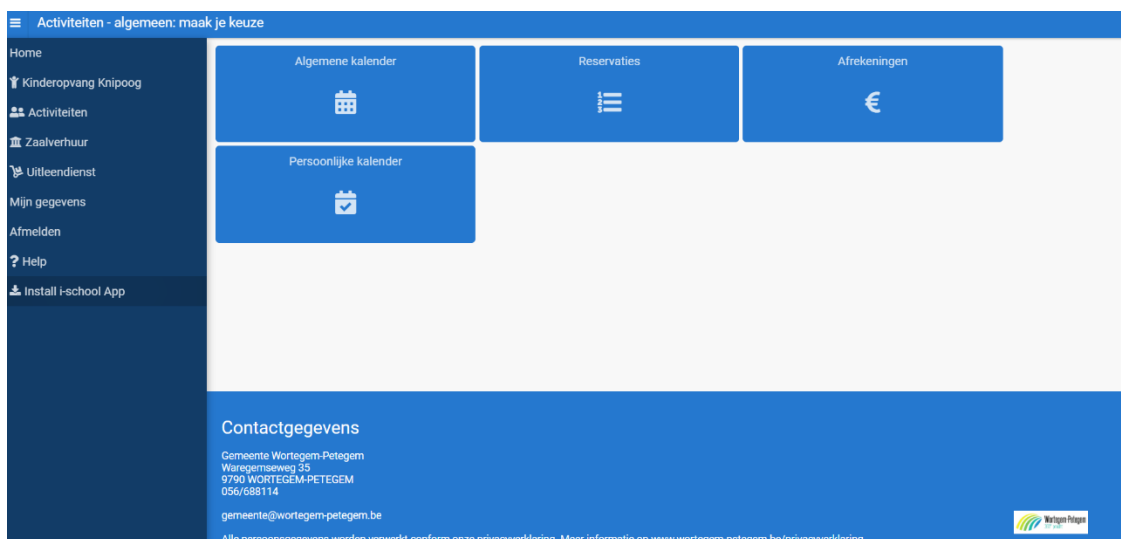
Activiteiten - algemeen: maak je keuze

Home
Kinderopvang Knipoog
Activiteiten
Zaalverhuur
Uitleendienst
Mijn gegevens
Afmelden
Help
Install i-school App

Algemene kalender

Reservaties

Afrekeningen

€

Persoonlijke kalender

Contactgegevens

Gemeente Wortegem-Petegem
Waregemseweg 35
9790 WORTEGEM-PETEGEM
056/688114

gemeente@wortegem-petegem.be

Wortegem-Petegem

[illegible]